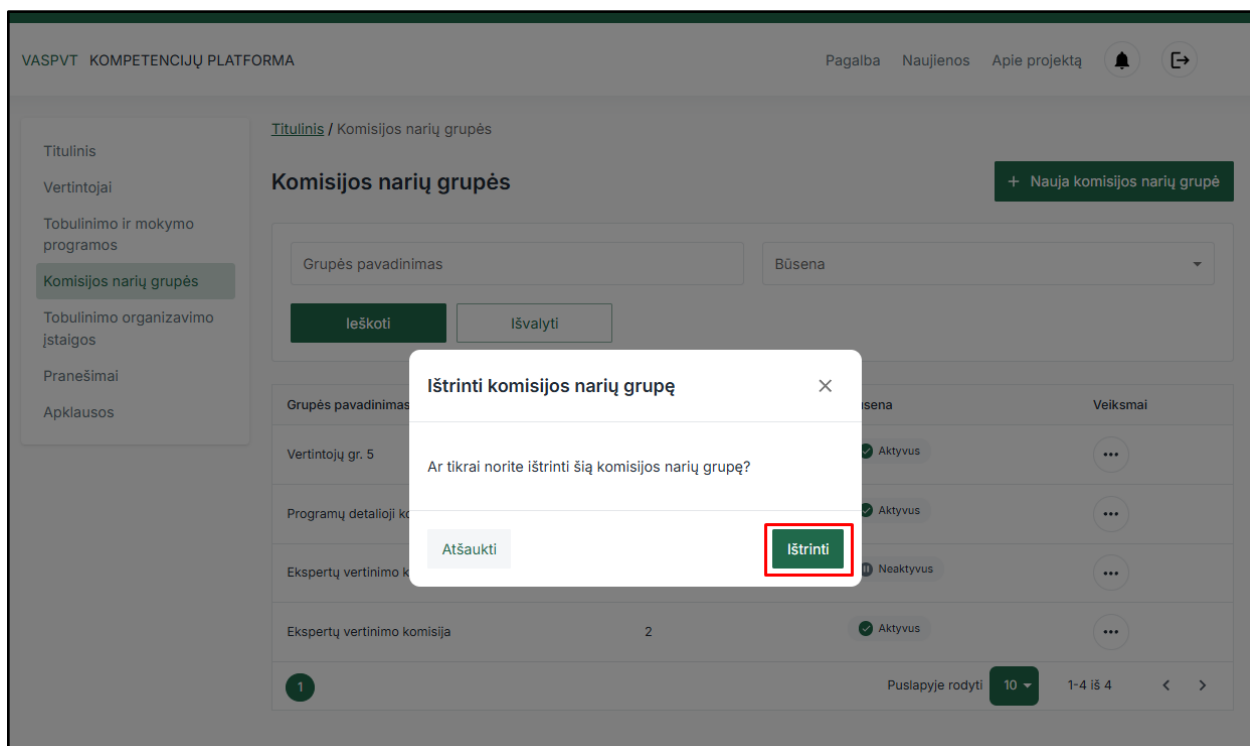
VASPVT KOMPETENCIJŲ PLATFORMA

Pagalba Naujienos Apie projektą

Titulinis
Vertintojai
Tobulinimo ir mokymo programos
Komisijos narių grupės
Tobulinimo organizavimo įstaigos
Pranešimai
Apklausos

Titulinis / Komisijos narių grupės

Komisijos narių grupės

+ Nauja komisijos narių grupė

Grupės pavadinimas

Būsena

Ieškoti

Išvalyti

| Grupės pavadinimas | | Būsena | Veiksmai |
|---|---|---|---|
| Vertintojų gr. 5 | | Aktyvus | ••• |
| Programų detalioji k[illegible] | | Aktyvus | ••• |
| Ekspertų vertinimo k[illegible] | | Neaktyvus | ••• |
| Ekspertų vertinimo komisija | 2 | Aktyvus | ••• |

1

Puslapyje rodyti 10

1-4 iš 4

Ištrinti komisijos narių grupę

×

Ar tikrai norite ištrinti šią komisijos narių grupę?

Atšaukti

Ištrinti